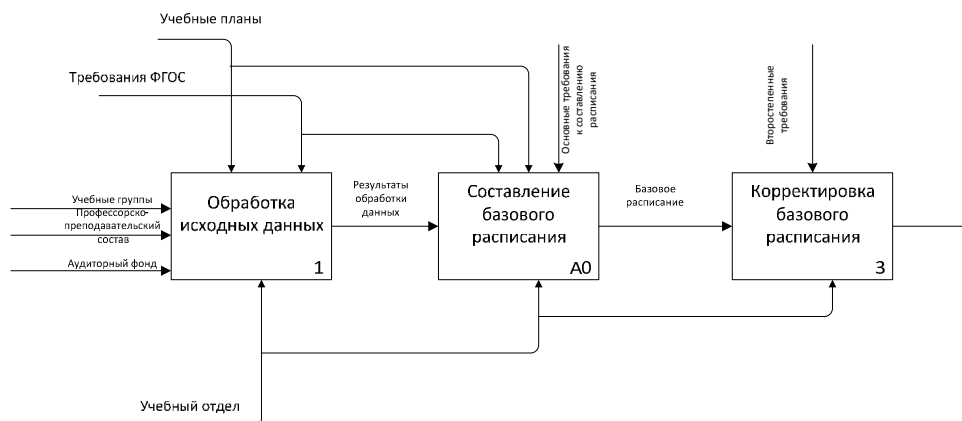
Учебные планы

Требования ФГОС

Основные требования к составлению расписания

Второстепенные требования

Учебные группы

Профессорско-преподавательский состав

Аудиторный фонд

Обработка исходных данных

1

Результаты обработки данных

Составление базового расписания

А0

Базовое расписание

Корректировка базового расписания

3

Учебный отдел